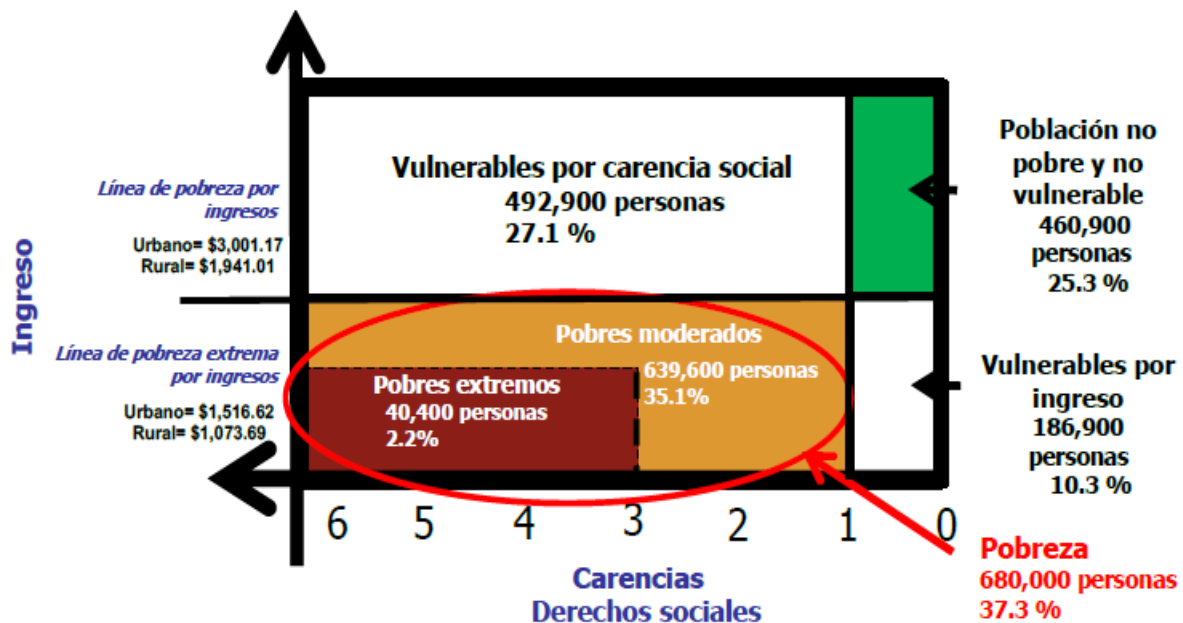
Ingreso

Línea de pobreza por ingresos

Urbano= $3,001.17
Rural= $1,941.01

Línea de pobreza extrema por ingresos

Urbano= $1,516.62
Rural= $1,073.69

Vulnerables por carencia social
492,900 personas
27.1 %

Población no pobre y no vulnerable
460,900 personas
25.3 %

Pobres moderados
639,600 personas
35.1%

Pobres extremos
40,400 personas
2.2%

Vulnerables por ingreso
186,900 personas
10.3 %

6 5 4 3 2 1 0

Carencias
Derechos sociales

Pobreza
680,000 personas
37.3 %